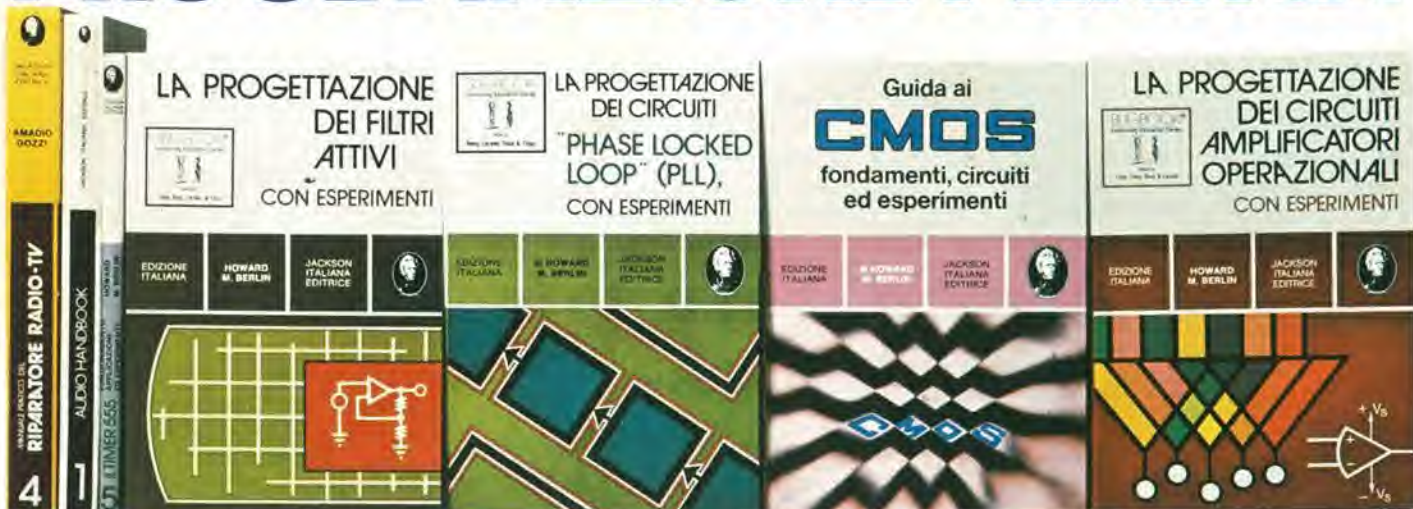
AMADIO GOZZI

MANUALE PRATICO DEL RIPARATORE RADIO-TV

4

AUDIO HANDBOOK

1

HOWARD M. BERLIN

IL TIMER 555

LA PROGETTAZIONE DEI FILTRI ATTIVI CON ESPERIMENTI

EDIZIONE ITALIANA

HOWARD M. BERLIN

JACKSON ITALIANA EDITRICE

LA PROGETTAZIONE DEI CIRCUITI "PHASE LOCKED LOOP" (PLL), CON ESPERIMENTI

EDIZIONE ITALIANA

M. HOWARD M. BERLIN

JACKSON ITALIANA EDITRICE

Guida ai CMOS fondamenti, circuiti ed esperimenti

EDIZIONE ITALIANA

M. HOWARD M. BERLIN

JACKSON ITALIANA EDITRICE

CMOS

LA PROGETTAZIONE DEI CIRCUITI AMPLIFICATORI OPERAZIONALI CON ESPERIMENTI

EDIZIONE ITALIANA

HOWARD M. BERLIN

JACKSON ITALIANA EDITRICE

$+V_S$

$-V_S$